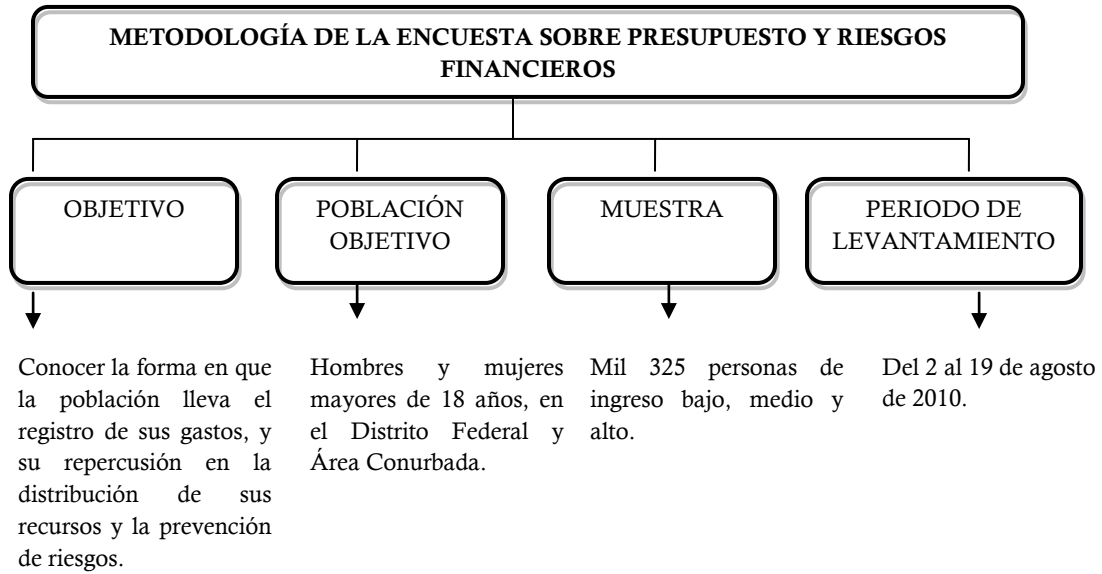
METODOLOGÍA DE LA ENCUESTA SOBRE PRESUPUESTO Y RIESGOS FINANCIEROS

OBJETIVO

Conocer la forma en que la población lleva el registro de sus gastos, y su repercusión en la distribución de sus recursos y la prevención de riesgos.

POBLACIÓN OBJETIVO

Hombres y mujeres mayores de 18 años, en el Distrito Federal y Área Conurbada.

MUESTRA

Mil 325 personas de ingreso bajo, medio y alto.

PERIODO DE LEVANTAMIENTO

Del 2 al 19 de agosto de 2010.